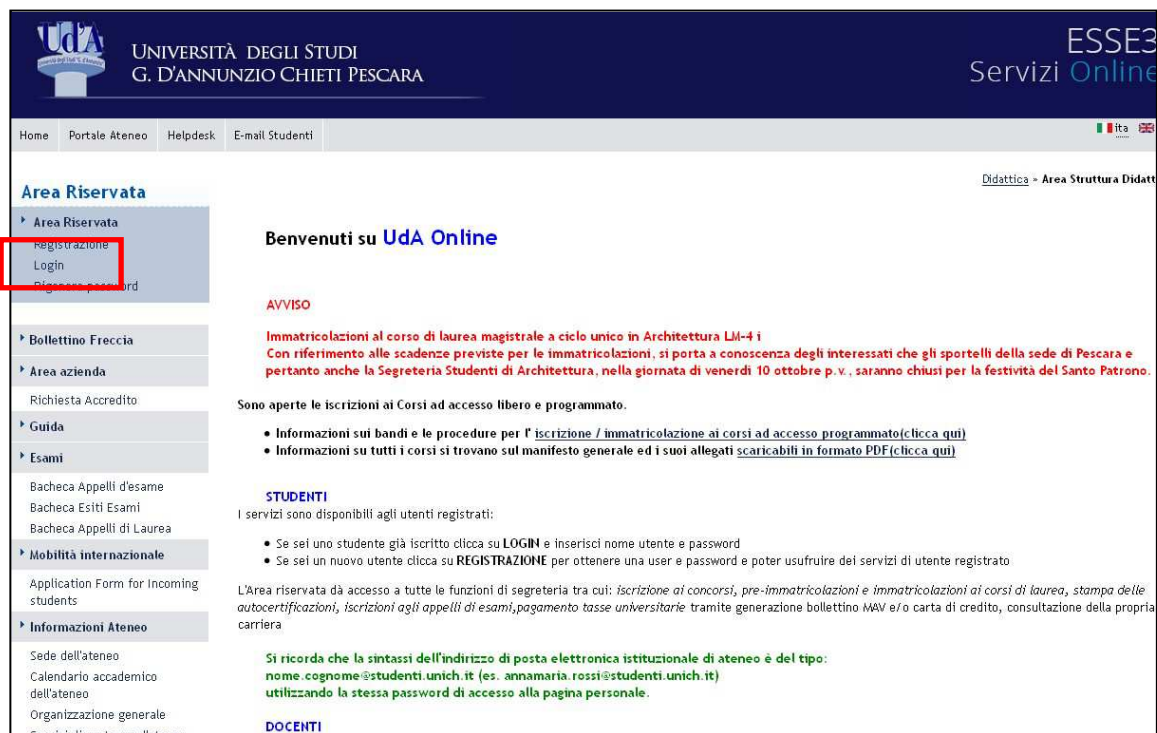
UdA

UNIVERSITÀ DEGLI STUDI
G. D'ANNUNZIO CHIETI PESCARA

ESSE3
Servizi Online

Home Portale Ateneo Helpdesk E-mail Studenti

ita

Didattica » Area Struttura Didatt

Area Riservata

Area Riservata
Registrazione
Login
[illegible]

Bollettino Freccia
Area azienda
Richiesta Accredito
Guida
Esami
Bacheca Appelli d'esame
Bacheca Esiti Esami
Bacheca Appelli di Laurea
Mobilità internazionale
Application Form for Incoming students
Informazioni Ateneo
Sede dell'ateneo
Calendario accademico dell'ateneo
Organizzazione generale
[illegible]

Benvenuti su UdA Online

AVVISO

Immatricolazioni al corso di laurea magistrale a ciclo unico in Architettura LM-4 i
Con riferimento alle scadenze previste per le immatricolazioni, si porta a conoscenza degli interessati che gli sportelli della sede di Pescara e pertanto anche la Segreteria Studenti di Architettura, nella giornata di venerdì 10 ottobre p.v., saranno chiusi per la festività del Santo Patrono.

Sono aperte le iscrizioni ai Corsi ad accesso libero e programmato.

• Informazioni sui bandi e le procedure per l' iscrizione / immatricolazione ai corsi ad accesso programmato(clicca qui)
• Informazioni su tutti i corsi si trovano sul manifesto generale ed i suoi allegati scaricabili in formato PDF(clicca qui)

STUDENTI
I servizi sono disponibili agli utenti registrati:

• Se sei uno studente già iscritto clicca su LOGIN e inserisci nome utente e password
• Se sei un nuovo utente clicca su REGISTRAZIONE per ottenere una user e password e poter usufruire dei servizi di utente registrato

L'Area riservata dà accesso a tutte le funzioni di segreteria tra cui: iscrizione ai concorsi, pre-immatricolazioni e immatricolazioni ai corsi di laurea, stampa delle autocertificazioni, iscrizioni agli appelli di esami,pagamento tasse universitarie tramite generazione bollettino MAV e/o carta di credito, consultazione della propria carriera

Si ricorda che la sintassi dell'indirizzo di posta elettronica istituzionale di ateneo è del tipo:
nome.cognome@studenti.unich.it (es. annamaria.rossi@studenti.unich.it)
utilizzando la stessa password di accesso alla pagina personale.

DOCENTI